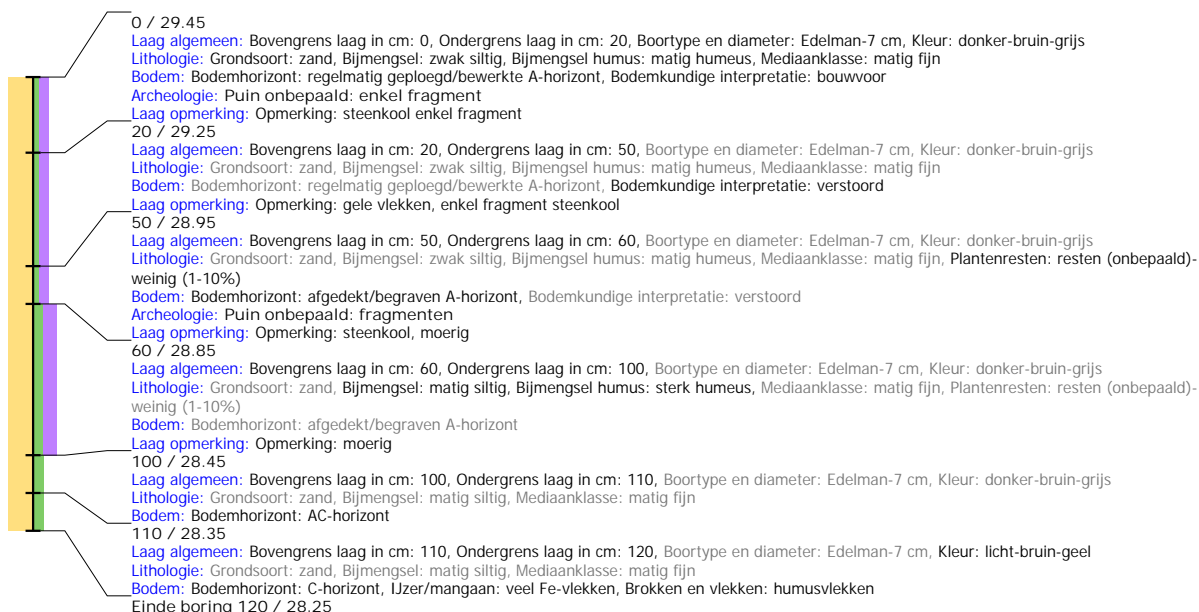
0 / 29.45
Laag algemeen: Bovengrens laag in cm: 0, Ondergrens laag in cm: 20, Boortype en diameter: Edelman-7 cm, Kleur: donker-bruin-grijs
Lithologie: Grondsoort: zand, Bijmengsel: zwak siltig, Bijmengsel humus: matig humeus, Mediaanklasse: matig fijn
Bodem: Bodemhorizont: regelmatig geploegd/bewerkte A-horizont, Bodemkundige interpretatie: bouwvoor
Archeologie: Puin onbepaald: enkel fragment
Laag opmerking: Opmerking: steenkool enkel fragment
20 / 29.25
Laag algemeen: Bovengrens laag in cm: 20, Ondergrens laag in cm: 50, Boortype en diameter: Edelman-7 cm, Kleur: donker-bruin-grijs
Lithologie: Grondsoort: zand, Bijmengsel: zwak siltig, Bijmengsel humus: matig humeus, Mediaanklasse: matig fijn
Bodem: Bodemhorizont: regelmatig geploegd/bewerkte A-horizont, Bodemkundige interpretatie: verstoord
Laag opmerking: Opmerking: gele vlekken, enkel fragment steenkool
50 / 28.95
Laag algemeen: Bovengrens laag in cm: 50, Ondergrens laag in cm: 60, Boortype en diameter: Edelman-7 cm, Kleur: donker-bruin-grijs
Lithologie: Grondsoort: zand, Bijmengsel: zwak siltig, Bijmengsel humus: matig humeus, Mediaanklasse: matig fijn, Plantenresten: resten (onbepaald)-weinig (1-10%)
Bodem: Bodemhorizont: afgedekt/begraven A-horizont, Bodemkundige interpretatie: verstoord
Archeologie: Puin onbepaald: fragmenten
Laag opmerking: Opmerking: steenkool, moerig
60 / 28.85
Laag algemeen: Bovengrens laag in cm: 60, Ondergrens laag in cm: 100, Boortype en diameter: Edelman-7 cm, Kleur: donker-bruin-grijs
Lithologie: Grondsoort: zand, Bijmengsel: matig siltig, Bijmengsel humus: sterk humeus, Mediaanklasse: matig fijn, Plantenresten: resten (onbepaald)-weinig (1-10%)
Bodem: Bodemhorizont: afgedekt/begraven A-horizont
Laag opmerking: Opmerking: moerig
100 / 28.45
Laag algemeen: Bovengrens laag in cm: 100, Ondergrens laag in cm: 110, Boortype en diameter: Edelman-7 cm, Kleur: donker-bruin-grijs
Lithologie: Grondsoort: zand, Bijmengsel: matig siltig, Mediaanklasse: matig fijn
Bodem: Bodemhorizont: AC-horizont
110 / 28.35
Laag algemeen: Bovengrens laag in cm: 110, Ondergrens laag in cm: 120, Boortype en diameter: Edelman-7 cm, Kleur: licht-bruin-geel
Lithologie: Grondsoort: zand, Bijmengsel: matig siltig, Mediaanklasse: matig fijn
Bodem: Bodemhorizont: C-horizont, IJzer/mangaan: veel Fe-vlekken, Brokken en vlekken: humusvlekken
Einde boring 120 / 28.25